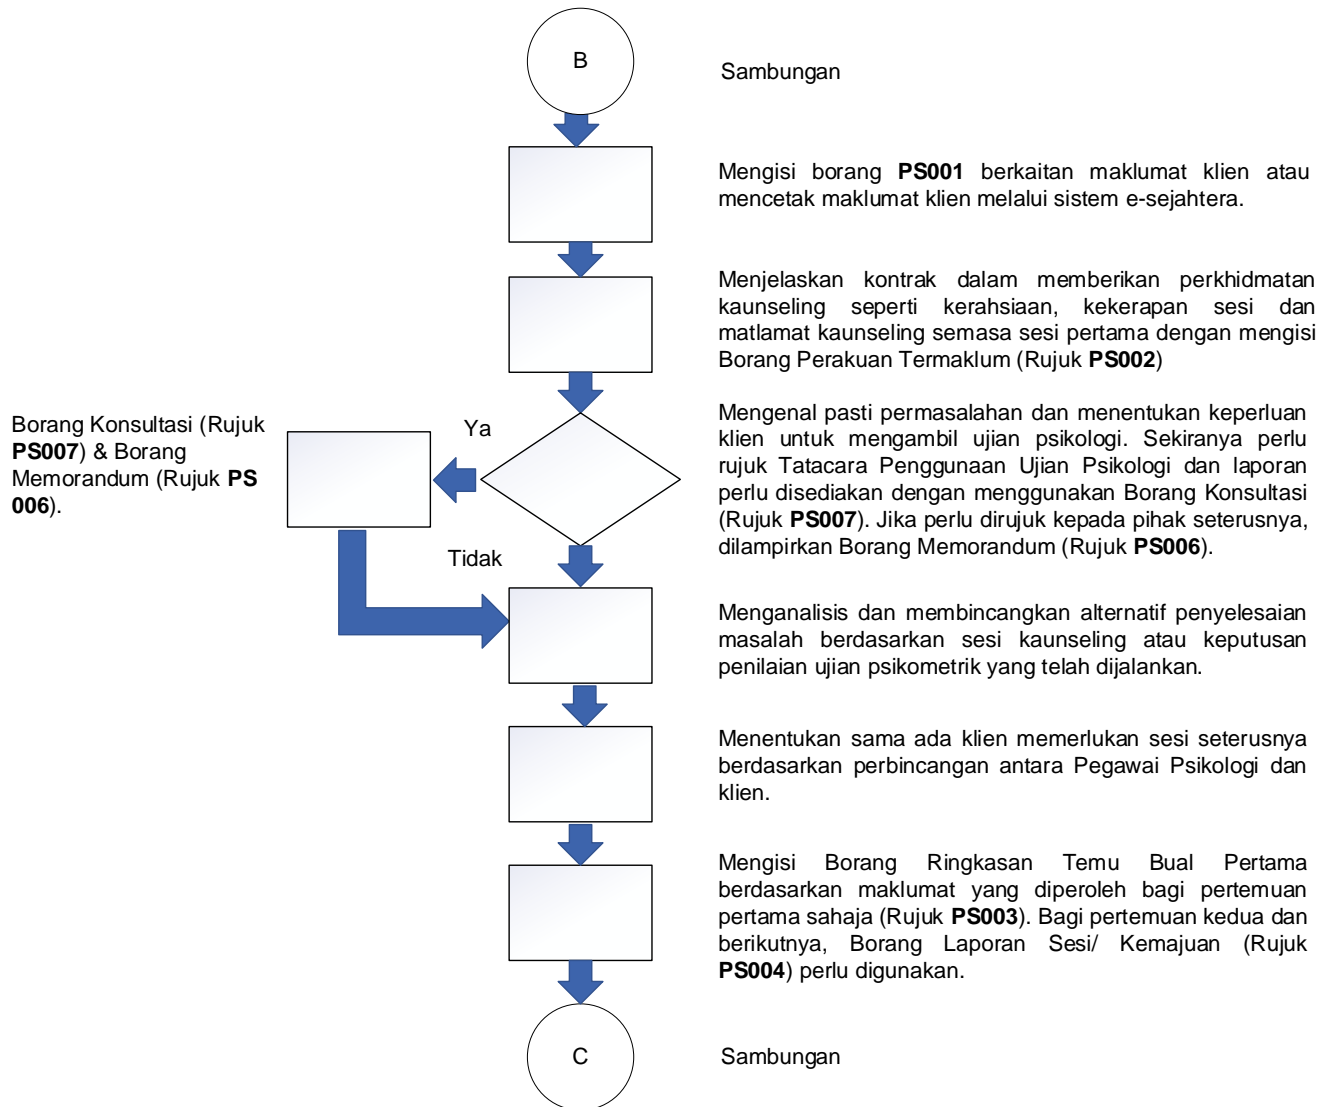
B

Sambungan

Mengisi borang **PS001** berkaitan maklumat klien atau mencetak maklumat klien melalui sistem e-sejahtera.

Menjelaskan kontrak dalam memberikan perkhidmatan kaunseling seperti kerahsiaan, kekerapan sesi dan matlamat kaunseling semasa sesi pertama dengan mengisi Borang Perakuan Termaklum (Rujuk **PS002**)

Borang Konsultasi (Rujuk **PS007**) & Borang Memorandum (Rujuk **PS 006**).

Ya

Tidak

Mengenal pasti permasalahan dan menentukan keperluan klien untuk mengambil ujian psikologi. Sekiranya perlu rujuk Tatacara Penggunaan Ujian Psikologi dan laporan perlu disediakan dengan menggunakan Borang Konsultasi (Rujuk **PS007**). Jika perlu dirujuk kepada pihak seterusnya, dilampirkan Borang Memorandum (Rujuk **PS006**).

Menganalisis dan membincangkan alternatif penyelesaian masalah berdasarkan sesi kaunseling atau keputusan penilaian ujian psikometrik yang telah dijalankan.

Menentukan sama ada klien memerlukan sesi seterusnya berdasarkan perbincangan antara Pegawai Psikologi dan klien.

Mengisi Borang Ringkasan Temu Bual Pertama berdasarkan maklumat yang diperoleh bagi pertemuan pertama sahaja (Rujuk **PS003**). Bagi pertemuan kedua dan berikutnya, Borang Laporan Sesi/ Kemajuan (Rujuk **PS004**) perlu digunakan.

C

Sambungan